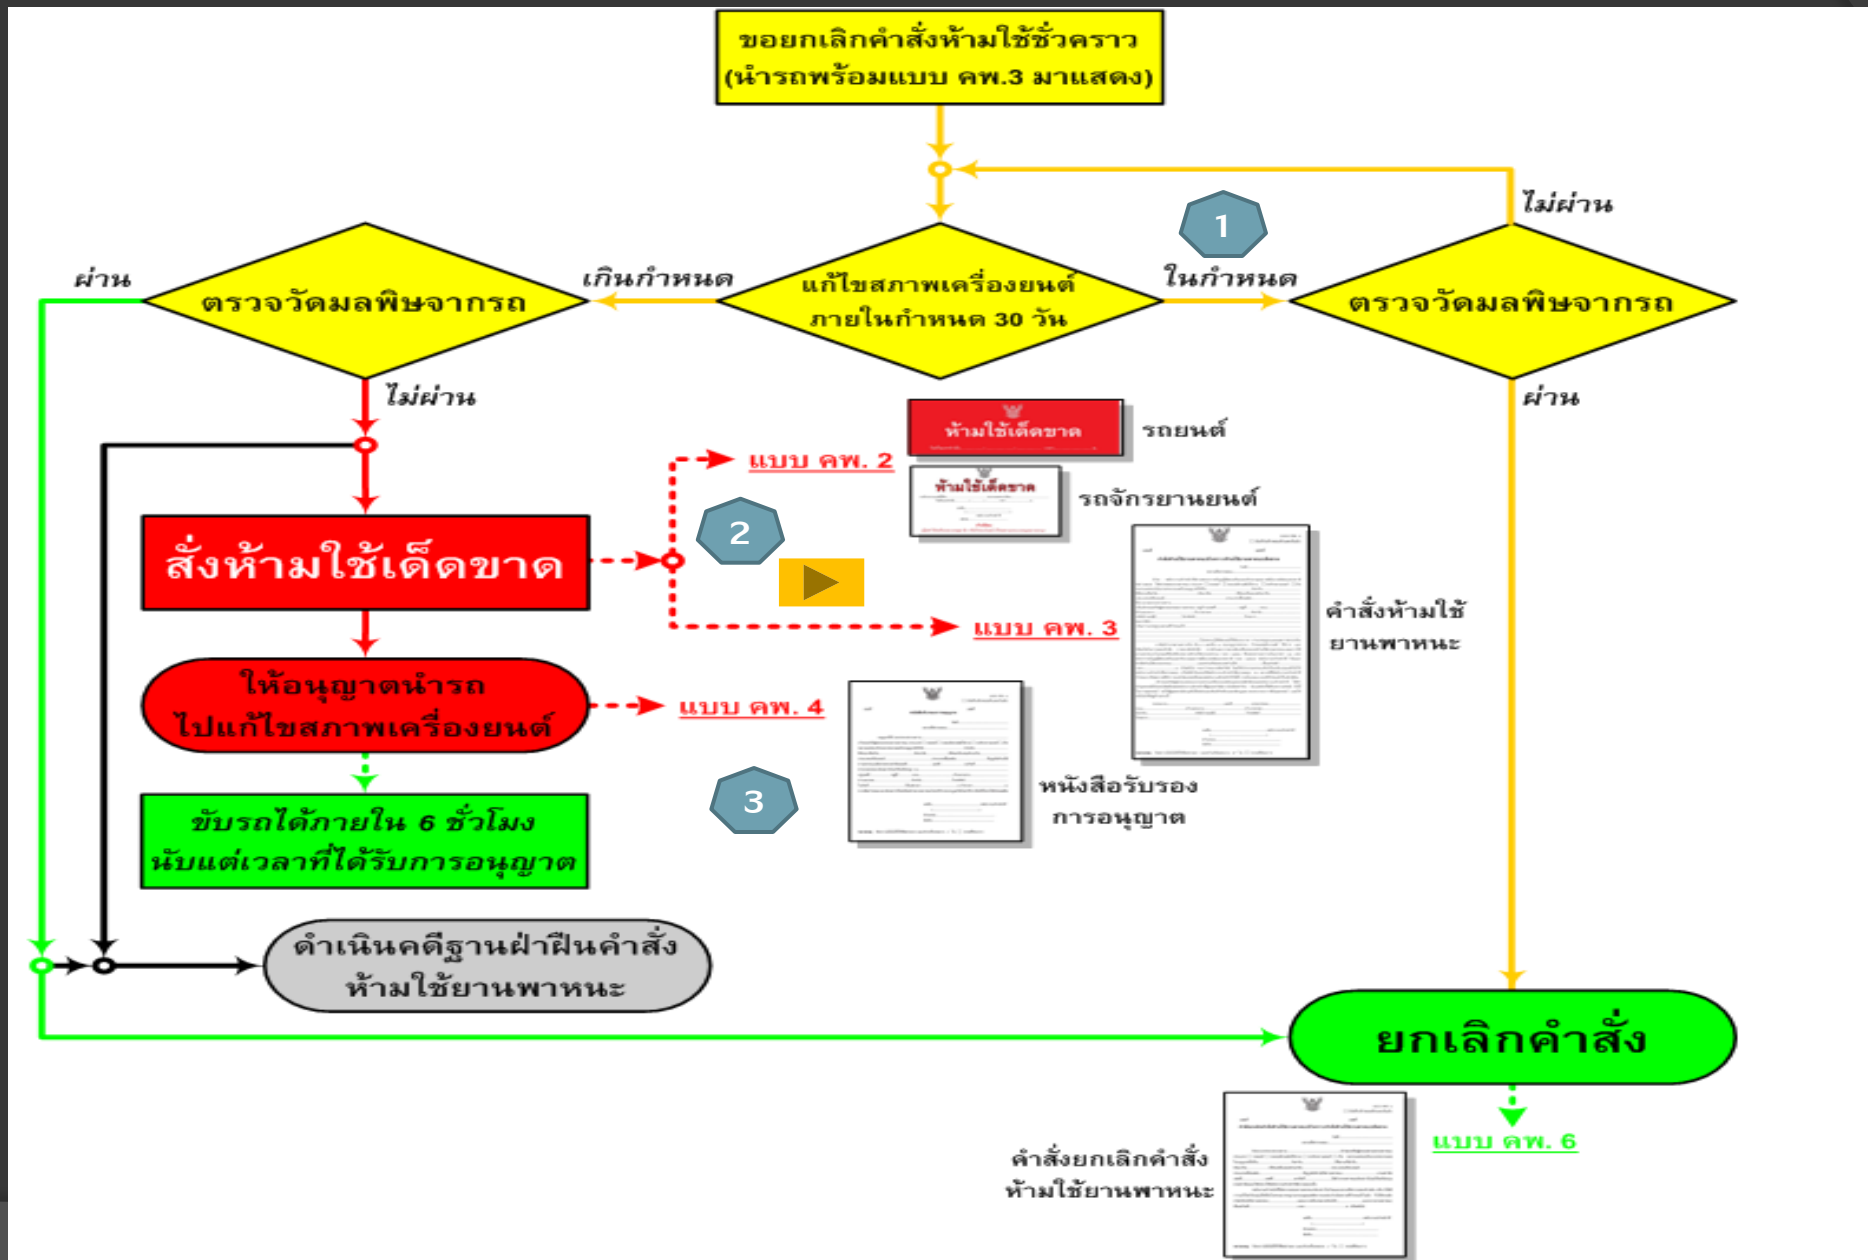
ขอยกเลิกคำสั่งห้ามใช้ชั่วคราว (นำรถพร้อมแบบ คพ.3 มาแสดง)

ไม่ผ่าน

1

ผ่าน

ตรวจวัดมลพิษจากรถ

เกินกำหนด

แก้ไขสภาพเครื่องยนต์ภายในกำหนด 30 วัน

ในกำหนด

ตรวจวัดมลพิษจากรถ

ไม่ผ่าน

ผ่าน

ห้ามใช้เด็ดขาด

รถยนต์

แบบ คพ. 2

ห้ามใช้เด็ดขาด

รถจักรยานยนต์

สั่งห้ามใช้เด็ดขาด

2

แบบ คพ. 3

คำสั่งห้ามใช้ยานพาหนะ

ให้อนุญาตนำรถไปแก้ไขสภาพเครื่องยนต์

แบบ คพ. 4

3

หนังสือรับรองการอนุญาต

ขับรถได้ภายใน 6 ชั่วโมง นับแต่เวลาที่ได้รับการอนุญาต

ดำเนินคดีฐานฝ่าฝืนคำสั่งห้ามใช้ยานพาหนะ

ยกเลิกคำสั่ง

แบบ คพ. 6

คำสั่งยกเลิกคำสั่งห้ามใช้ยานพาหนะ